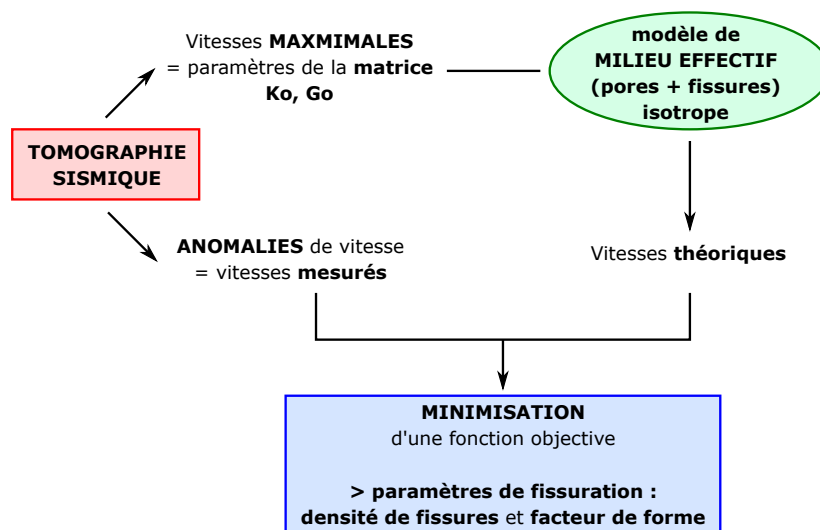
Vitesses **MAXMIMALES** = paramètres de la **matrice** **Ko, Go**

**modèle de MILIEU EFFECTIF (pores + fissures) isotrope**

**TOMOGRAPHIE SISMIQUE**

**ANOMALIES** de vitesse = vitesses **mesurés**

Vitesses **théoriques**

**MINIMISATION**
d'une fonction objective

**> paramètres de fissuration :**
**densité de fissures** et **facteur de forme**